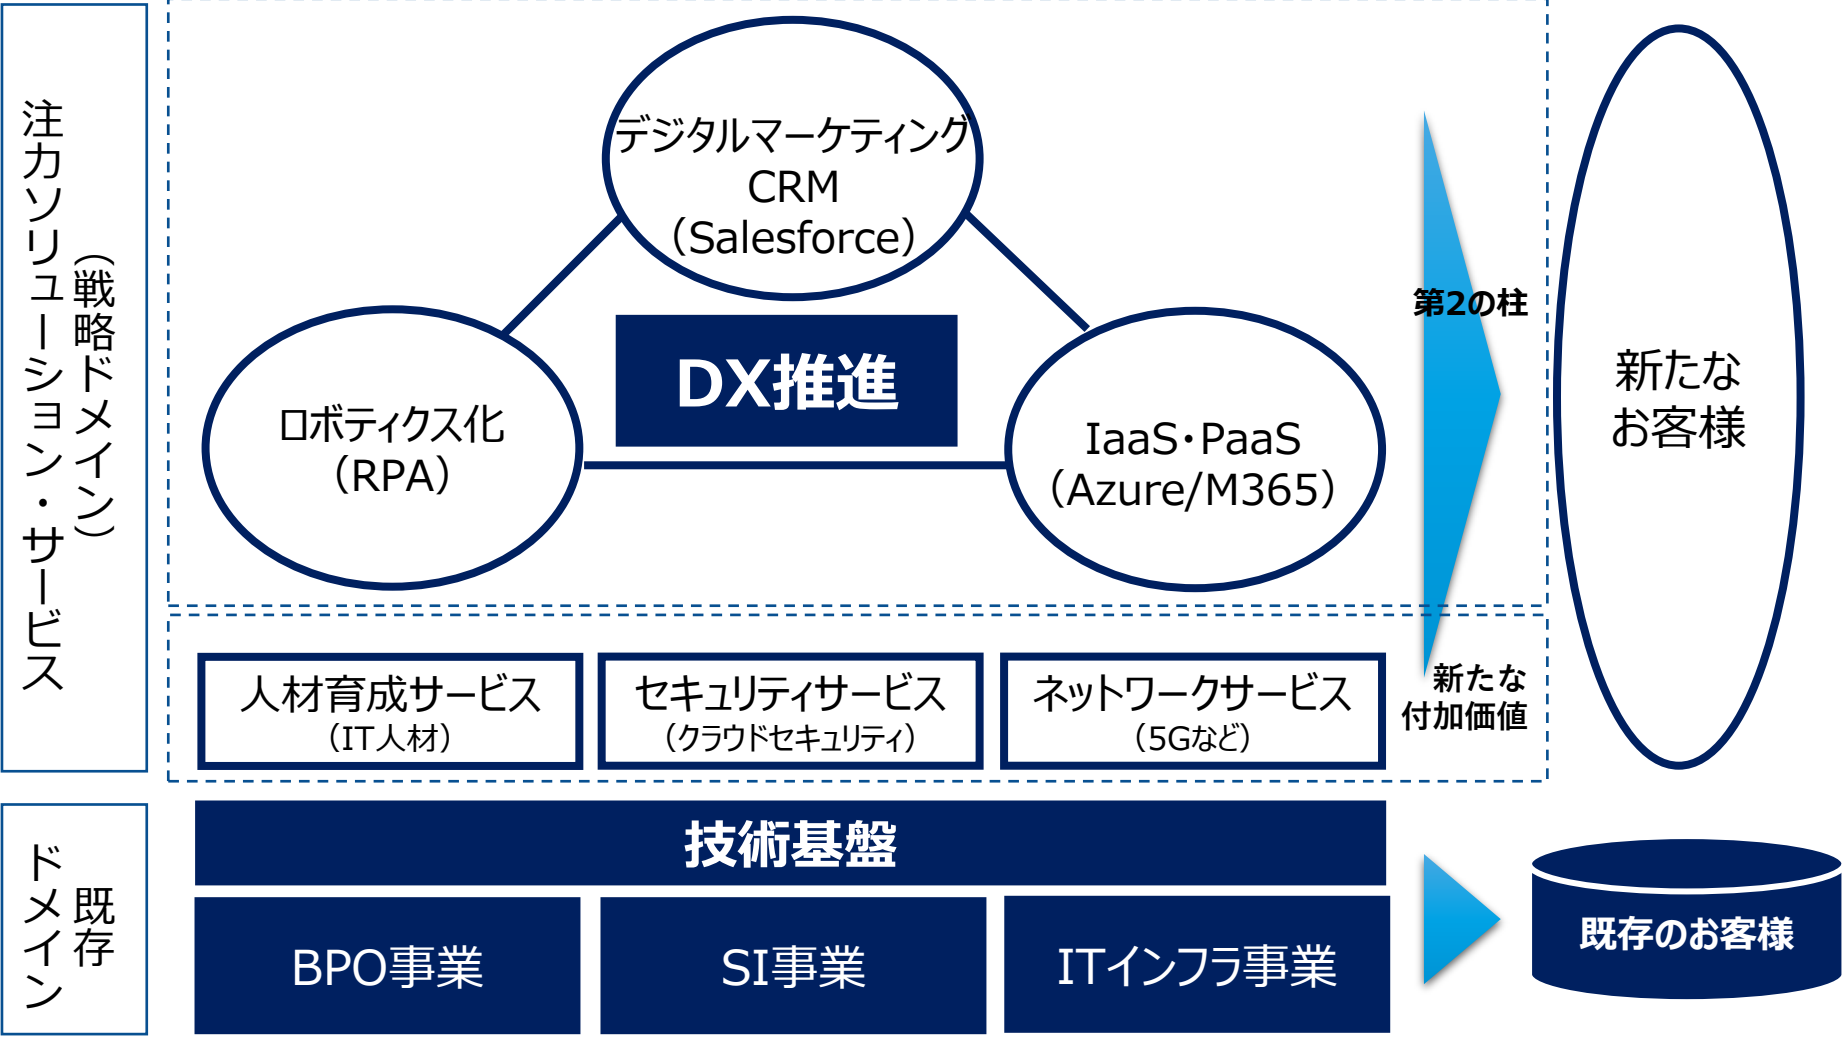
注力ソリューション・サービス
(戦略ドメイン)

デジタルマーケティング
CRM
(Salesforce)

DX推進

ロボティクス化
(RPA)

IaaS・PaaS
(Azure/M365)

第2の柱

新たな
お客様

人材育成サービス
(IT人材)

セキュリティサービス
(クラウドセキュリティ)

ネットワークサービス
(5Gなど)

新たな
付加価値

既存
ドメイン

技術基盤

BPO事業

SI事業

ITインフラ事業

既存のお客様